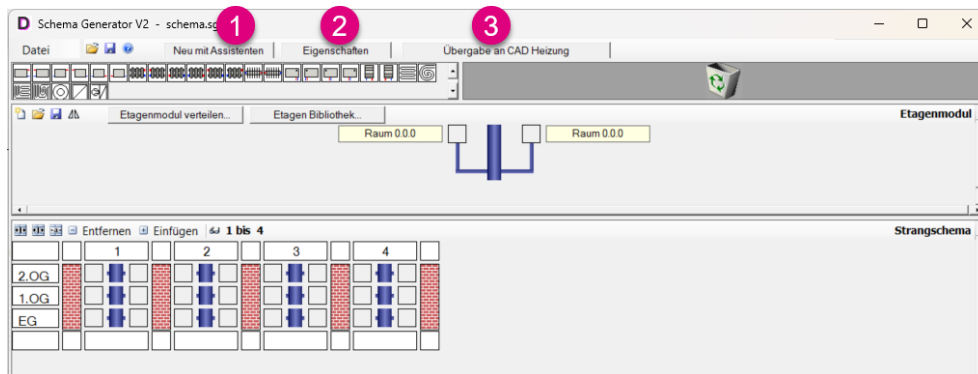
D Schema Generator V2 - schema.sg

1

2

3

Datei

Neu mit Assistenten

Eigenschaften

Übergabe an CAD Heizung

Etagenmodul verteilen...

Etagen Bibliothek...

Etagenmodul

Raum 0.0.0

Raum 0.0.0

Entfernen

Einfügen

1 bis 4

Strangschema

1

2

3

4

2.OG

1.OG

EG